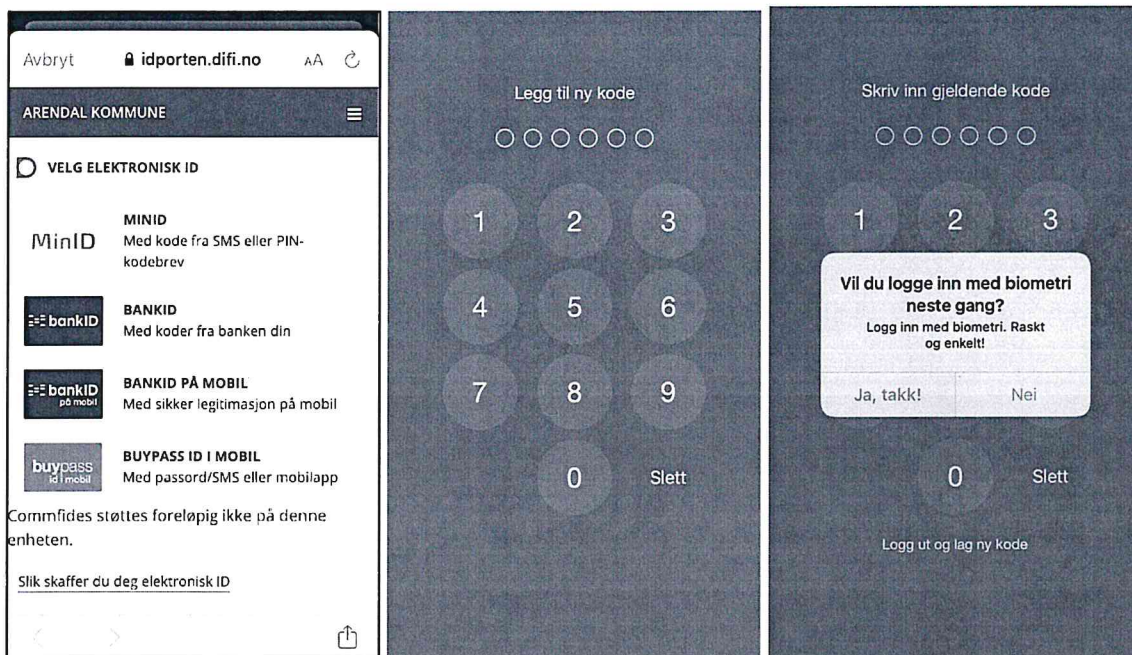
Avbryt idporten.difi.no AA

ARENDAL KOMMUNE

VELG ELEKTRONISK ID

MinID
MINID
Med kode fra SMS eller PIN-kodebrev

bankID
BANKID
Med koder fra banken din

bankID på mobil
BANKID PÅ MOBIL
Med sikker legitimasjon på mobil

buypass id i mobil
BUYPASS ID I MOBIL
Med passord/SMS eller mobilapp

Commfides støttes foreløpig ikke på denne enheten.

Slik skaffer du deg elektronisk ID

Legg til ny kode

1 2 3
4 5 6
7 8 9
0 Slett

Skriv inn gjeldende kode

1 2 3

Vil du logge inn med biometri neste gang?
Logg inn med biometri. Raskt og enkelt!

Ja, takk! Nei

0 Slett

Logg ut og lag ny kode